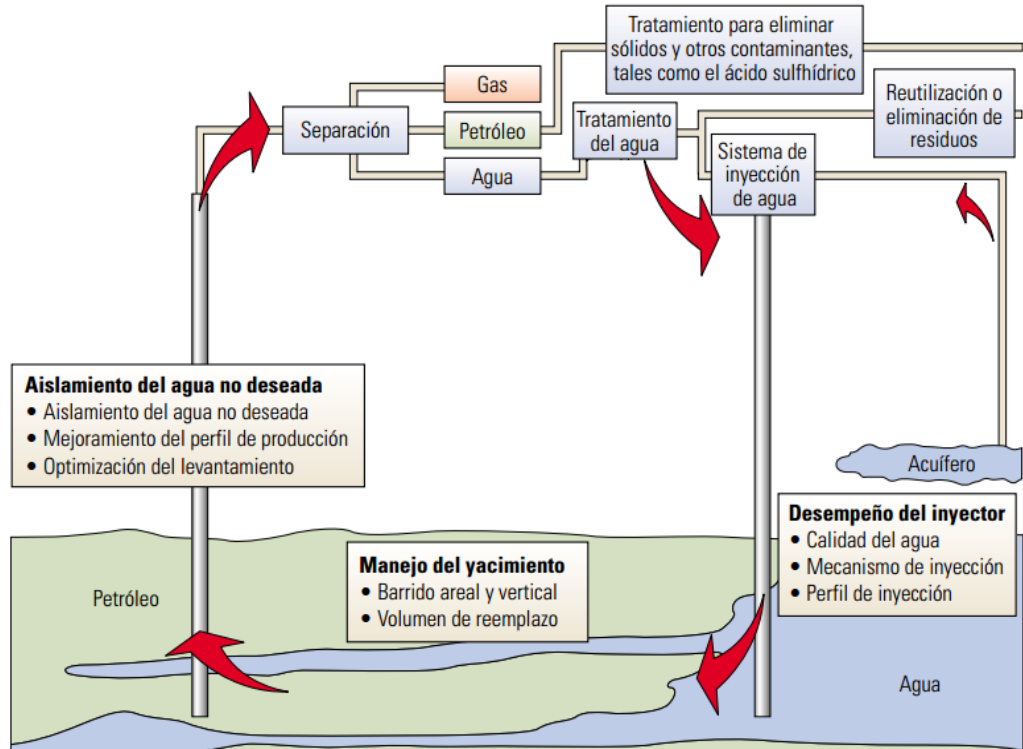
Tratamiento para eliminar sólidos y otros contaminantes, tales como el ácido sulfhídrico

Gas

Separación

Petróleo

Agua

Tratamiento del agua

Reutilización o eliminación de residuos

Sistema de inyección de agua

Aislamiento del agua no deseada
• Aislamiento del agua no deseada
• Mejoramiento del perfil de producción
• Optimización del levantamiento

Acuífero

Desempeño del inyector
• Calidad del agua
• Mecanismo de inyección
• Perfil de inyección

Manejo del yacimiento
• Barrido areal y vertical
• Volumen de reemplazo

Petróleo

Agua